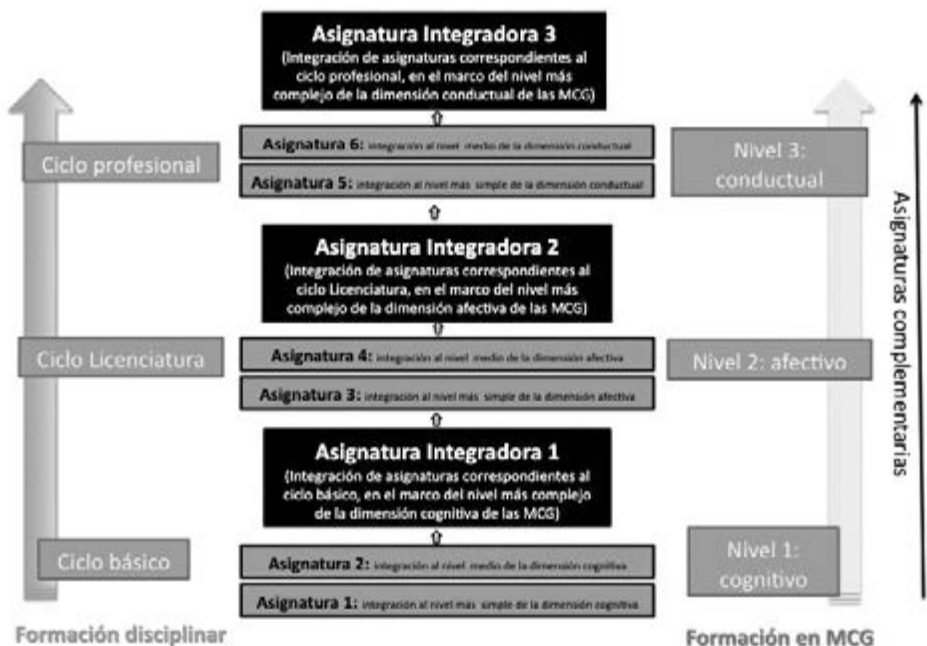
Asignatura Integradora 3
(Integración de asignaturas correspondientes al ciclo profesional, en el marco del nivel más complejo de la dimensión conductual de las MCG)

Asignatura 6: integración al nivel medio de la dimensión conductual

Asignatura 5: integración al nivel más simple de la dimensión conductual

Asignatura Integradora 2
(Integración de asignaturas correspondientes al ciclo Licenciatura, en el marco del nivel más complejo de la dimensión afectiva de las MCG)

Asignatura 4: integración al nivel medio de la dimensión afectiva

Asignatura 3: integración al nivel más simple de la dimensión afectiva

Asignatura Integradora 1
(Integración de asignaturas correspondientes al ciclo básico, en el marco del nivel más complejo de la dimensión cognitiva de las MCG)

Asignatura 2: integración al nivel medio de la dimensión cognitiva

Asignatura 1: integración al nivel más simple de la dimensión cognitiva

Ciclo profesional

Ciclo Licenciatura

Ciclo básico

Formación disciplinar

Nivel 3: conductual

Nivel 2: afectivo

Nivel 1: cognitivo

Formación en MCG

Asignaturas complementarias